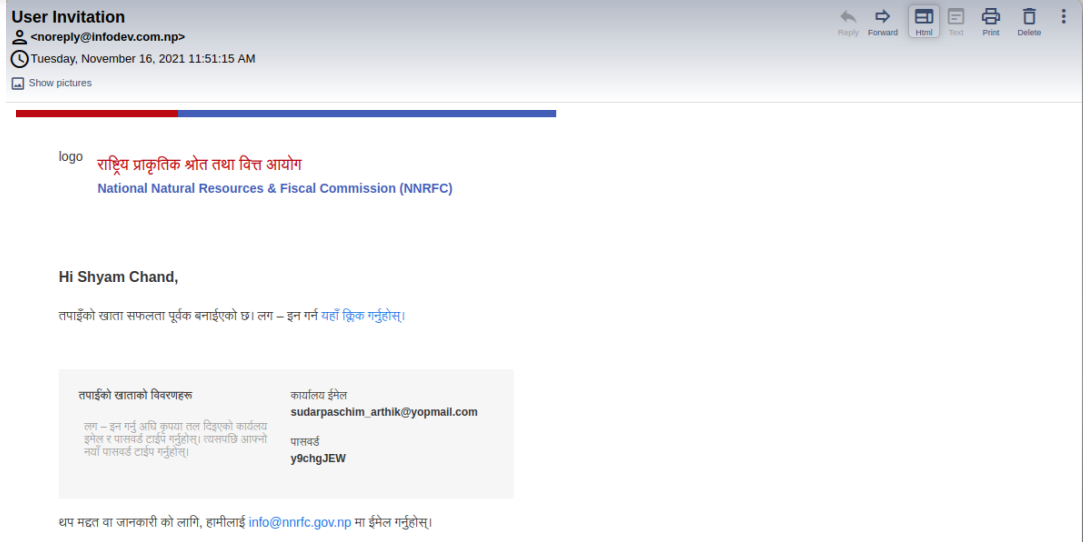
User Invitation
<noreply@infodev.com.np>
Tuesday, November 16, 2021 11:51:15 AM
Show pictures

Reply Forward Html Text Print Delete

logo राष्ट्रिय प्राकृतिक श्रोत तथा वित्त आयोग
National Natural Resources & Fiscal Commission (NNRFC)

Hi Shyam Chand,

तपाईँको खाता सफलता पूर्वक बनाईएको छ। लग – इन गर्न यहाँ क्लिक गर्नुहोस्।

तपाईंको खाताको विवरणहरू

लग – इन गर्नु अघि कृपया तल दिइएको कार्यालय इमेल र पासवर्ड टाईप गर्नुहोस्। त्यसपछि आफ्नो नयाँ पासवर्ड टाईप गर्नुहोस्।

कार्यालय ईमेल
sudarpaschim_arthik@yopmail.com

पासवर्ड
y9chgJEW

थप मद्दत वा जानकारी को लागि, हामीलाई info@nnrfc.gov.np मा ईमेल गर्नुहोस्।